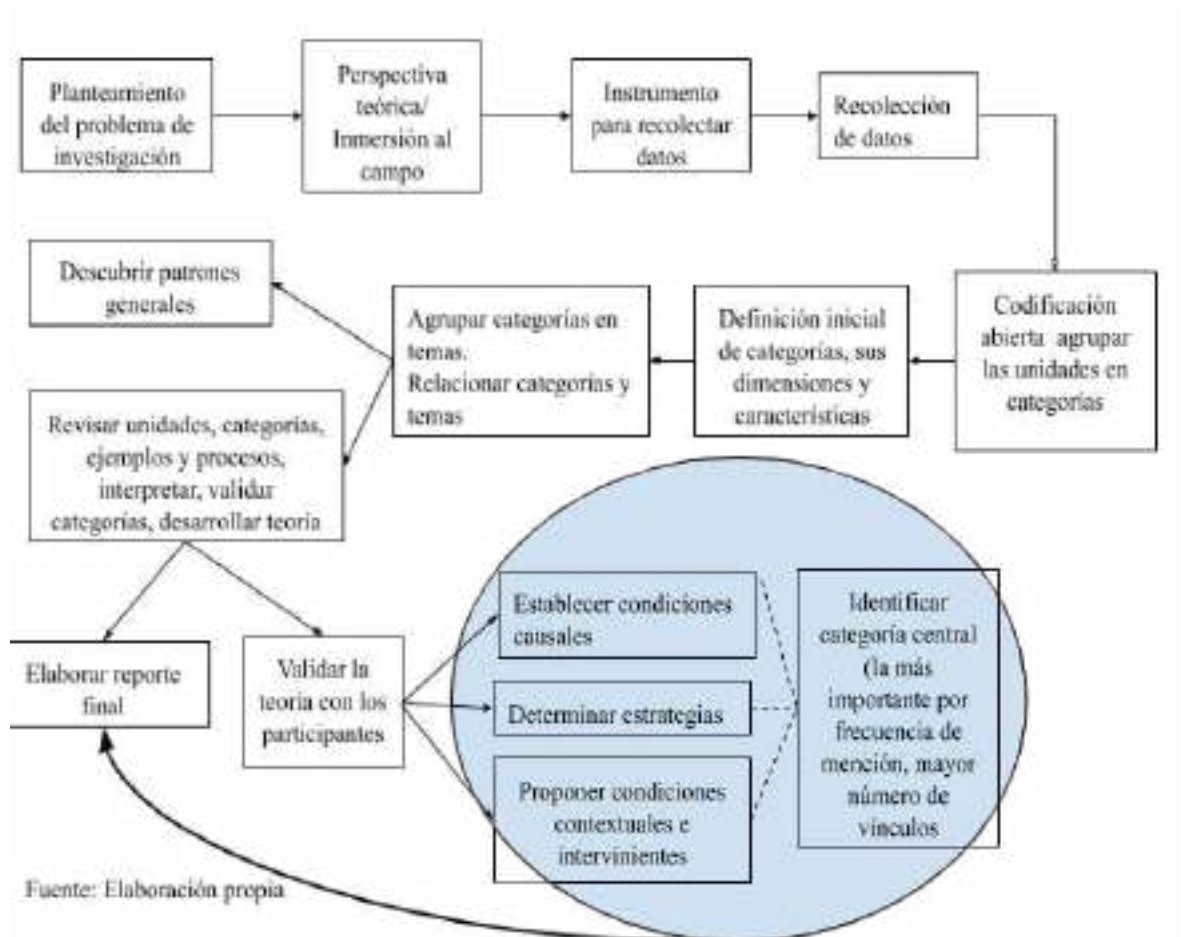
Planteamiento del problema de investigación

Perspectiva teórica/ Inmersión al campo

Instrumento para recolectar datos

Recolección de datos

Codificación abierta agrupar las unidades en categorías

Definición inicial de categorías, sus dimensiones y características

Agrupar categorías en temas. Relacionar categorías y temas

Descubrir patrones generales

Revisar unidades, categorías, ejemplos y procesos, interpretar, validar categorías, desarrollar teoría

Elaborar reporte final

Validar la teoría con los participantes

Establecer condiciones causales

Determinar estrategias

Proponer condiciones contextuales e intervinientes

Identificar categoría central (la más importante por frecuencia de mención, mayor número de vínculos

Fuente: Elaboración propia